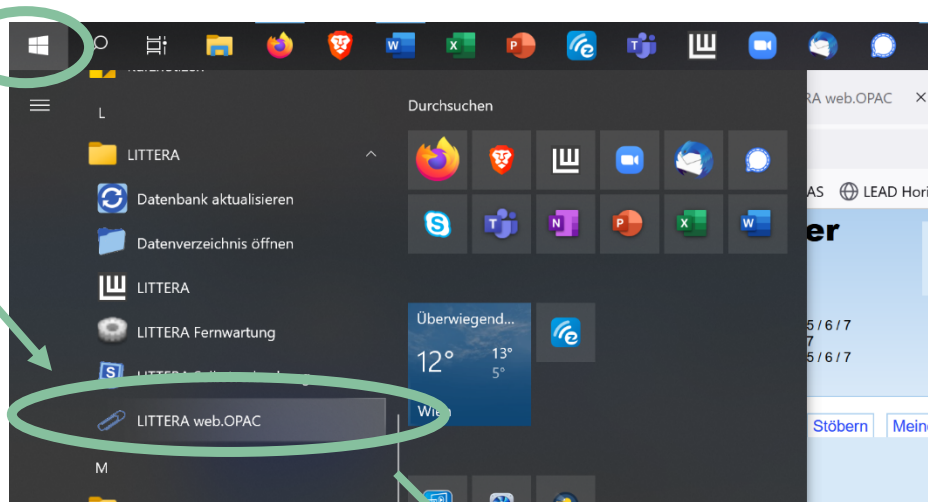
L

LITTERA

Datenbank aktualisieren

Datenverzeichnis öffnen

LITTERA

LITTERA Fernwartung

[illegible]

LITTERA web.OPAC

M

Durchsuchen

Überwiegend...

12°

13°

5°

Wien

RA web.OPAC ×

AS LEAD Hori

er

5 / 6 / 7
7
5 / 6 / 7

Stöbern Meine